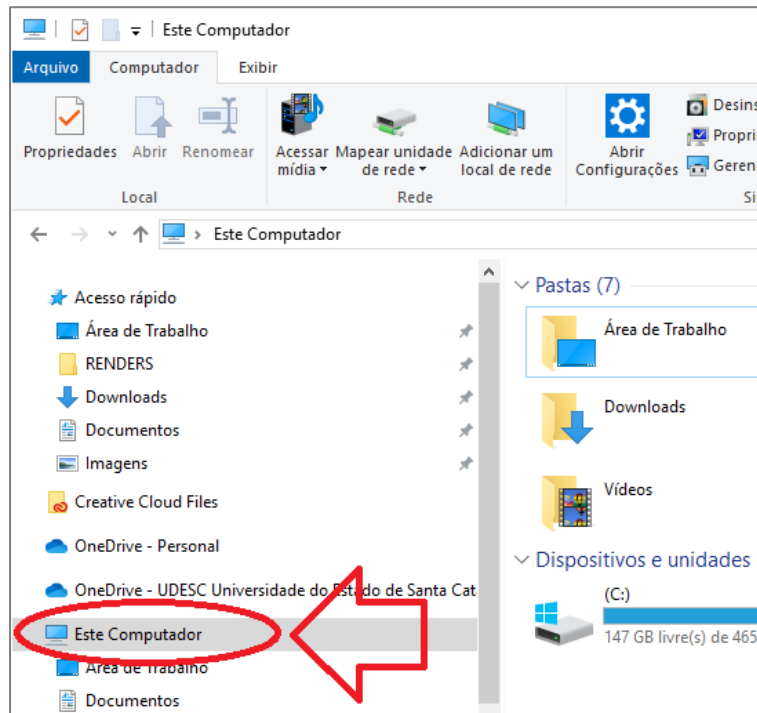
Este Computador

Arquivo Computador Exibir

Propriedades Abrir Renomear
Local

Acessar mídia Mapear unidade de rede Adicionar um local de rede
Rede

Abrir Configurações
Desins
Propri
Geren
Si

Este Computador

Acesso rápido
Área de Trabalho
RENDERS
Downloads
Documentos
Imagens
Creative Cloud Files
OneDrive - Personal
OneDrive - UDESC Universidade do Estado de Santa Cat
Este Computador
Área de Trabalho
Documentos

Pastas (7)
Área de Trabalho
Downloads
Vídeos
Dispositivos e unidades
(C:)
147 GB livre(s) de 465